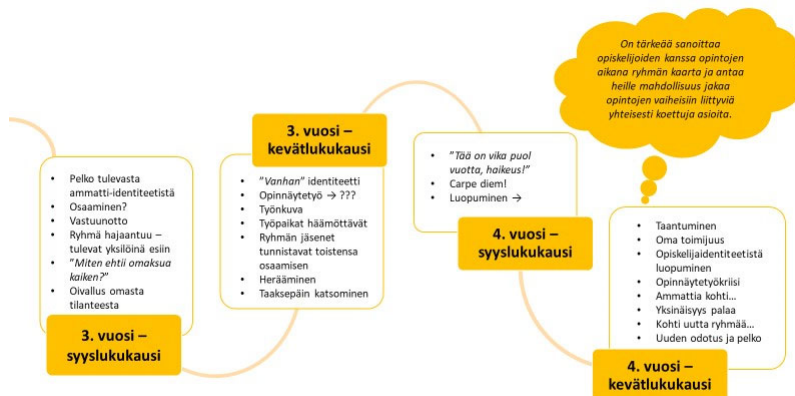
On tärkeää sanoittaa opiskelijoiden kanssa opintojen aikana ryhmän kaarta ja antaa heille mahdollisuus jakaa opintojen vaiheisiin liittyviä yhteisesti koettuja asioita.

- Pelko tulevasta ammatti-identiteetistä
- Osaaminen?
- Vastuunotto
- Ryhmä hajaantuu – tulevat yksilöinä esiin
- "Miten ehtii omaksua kaiken?"
- Oivallus omasta tilanteesta

3. vuosi – syyslukukausi

3. vuosi – kevätlukukausi

- "Vanhan" identiteetti
- Opinnäytetyö → ???
- Työnkuva
- Työpaikat häämöttävät
- Ryhmän jäsenet tunnistavat toistensa osaamisen
- Herääminen
- Taaksepäin katsominen

- "Tää on vika puol vuotta, haikeus!"
- Carpe diem!
- Luopuminen →

4. vuosi – syyslukukausi

- Taantuminen
- Oma toimijuus
- Opiskelijaidentiteetistä luopuminen
- Opinnäytetyökriisi
- Ammattia kohti…
- Yksinäisyys palaa
- Kohti uutta ryhmää…
- Uuden odotus ja pelko

4. vuosi – kevätlukukausi